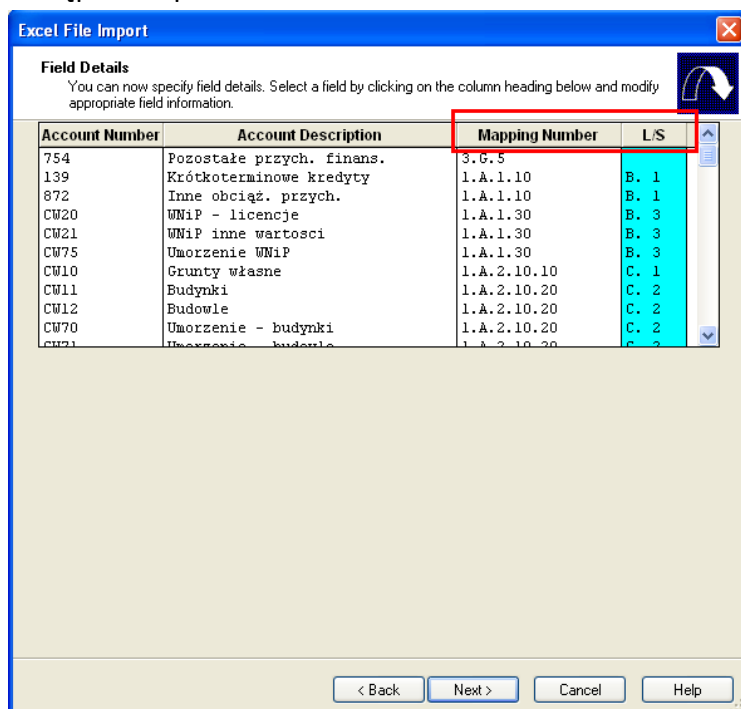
Excel File Import

Field Details
You can now specify field details. Select a field by clicking on the column heading below and modify appropriate field information.

| Account Number | Account Description | Mapping Number | L/S |
|---|---|---|---|
| 754 | Pozostałe przych. finans. | 3.G.5 | |
| 139 | Krótkoterminowe kredyty | 1.A.1.10 | B. 1 |
| 872 | Inne obciąż. przych. | 1.A.1.10 | B. 1 |
| CW20 | WNiP - licencje | 1.A.1.30 | B. 3 |
| CW21 | WNiP inne wartosci | 1.A.1.30 | B. 3 |
| CW75 | Umorzenie WNiP | 1.A.1.30 | B. 3 |
| CW10 | Grunty własne | 1.A.2.10.10 | C. 1 |
| CW11 | Budynki | 1.A.2.10.20 | C. 2 |
| CW12 | Budowle | 1.A.2.10.20 | C. 2 |
| CW70 | Umorzenie - budynki | 1.A.2.10.20 | C. 2 |
| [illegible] | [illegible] | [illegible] | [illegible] |

< Back Next > Cancel Help